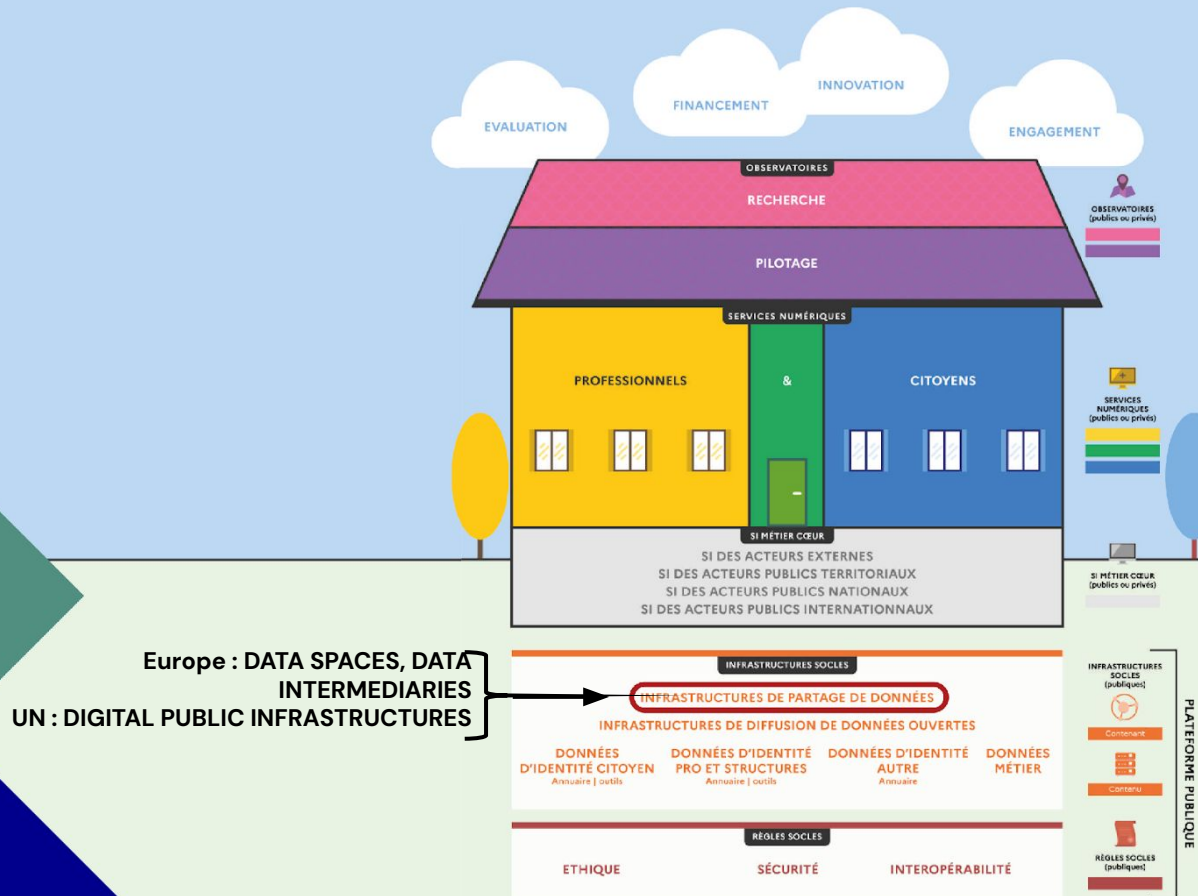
EVALUATION

FINANCEMENT

INNOVATION

ENGAGEMENT

OBSERVATOIRES

RECHERCHE

PILOTAGE

OBSERVATOIRES
(publics ou privés)

SERVICES NUMÉRIQUES

PROFESSIONNELS

&

CITOYENS

SERVICES NUMÉRIQUES
(publics ou privés)

SI MÉTIER CŒUR

SI DES ACTEURS EXTERNES
SI DES ACTEURS PUBLICS TERRITORIAUX
SI DES ACTEURS PUBLICS NATIONAUX
SI DES ACTEURS PUBLICS INTERNATIONNAUX

SI MÉTIER CŒUR
(publics ou privés)

Europe : DATA SPACES, DATA INTERMEDIARIES
UN : DIGITAL PUBLIC INFRASTRUCTURES

INFRASTRUCTURES SOCLES

INFRASTRUCTURES DE PARTAGE DE DONNÉES

INFRASTRUCTURES DE DIFFUSION DE DONNÉES OUVERTES

DONNÉES D'IDENTITÉ CITOYEN
Annuaire | outils

DONNÉES D'IDENTITÉ PRO ET STRUCTURES
Annuaire | outils

DONNÉES D'IDENTITÉ AUTRE
Annuaire

DONNÉES MÉTIER

INFRASTRUCTURES SOCLES
(publiques)

Contenant

Contenu

PLATEFORME PUBLIQUE

RÈGLES SOCLES

ETHIQUE

SÉCURITÉ

INTEROPÉRABILITÉ

RÈGLES SOCLES
(publiques)